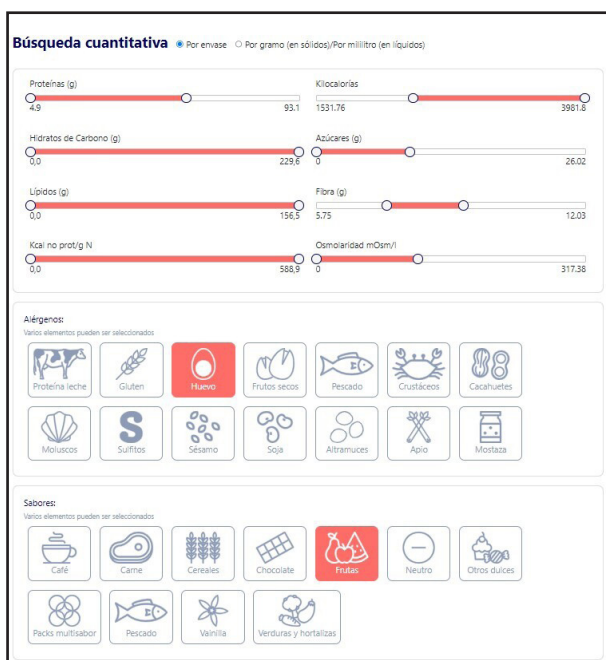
Búsqueda cuantitativa ◉ Por envase ○ Por gramo (en sólidos)/Por mililitro (en líquidos)

Proteínas (g)
4.9 93.1

Kilocalorías
1531.76 3981.8

Hidratos de Carbono (g)
0,0 229,6

Azúcares (g)
0 26.02

Lípidos (g)
0,0 156,5

Fibra (g)
5.75 12.03

Kcal no prot/g N
0,0 588,9

Osmolaridad mOsm/l
0 317.38

Alérgenos:
Varios elementos pueden ser seleccionados

Proteína leche
Gluten
Huevo
Frutos secos
Pescado
Crustáceos
Cacahuetes
Moluscos
Sulfitos
Sésamo
Soja
Altramuces
Apio
Mostaza

Sabores:
Varios elementos pueden ser seleccionados

Café
Carne
Cereales
Chocolate
Frutas
Neutro
Otros dulces
Packs multisabor
Pescado
Vainilla
Verduras y hortalizas